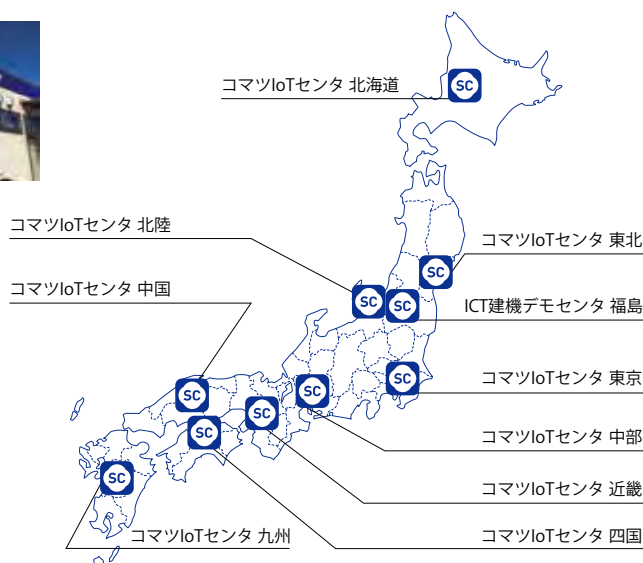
コマツIoTセンタ 北海道

SC

コマツIoTセンタ 北陸

コマツIoTセンタ 東北

SC

コマツIoTセンタ 中国

SC

SC

ICT建機デモセンタ 福島

SC

SC

コマツIoTセンタ 東京

SC

SC

SC

コマツIoTセンタ 中部

SC

コマツIoTセンタ 近畿

コマツIoTセンタ 九州

コマツIoTセンタ 四国